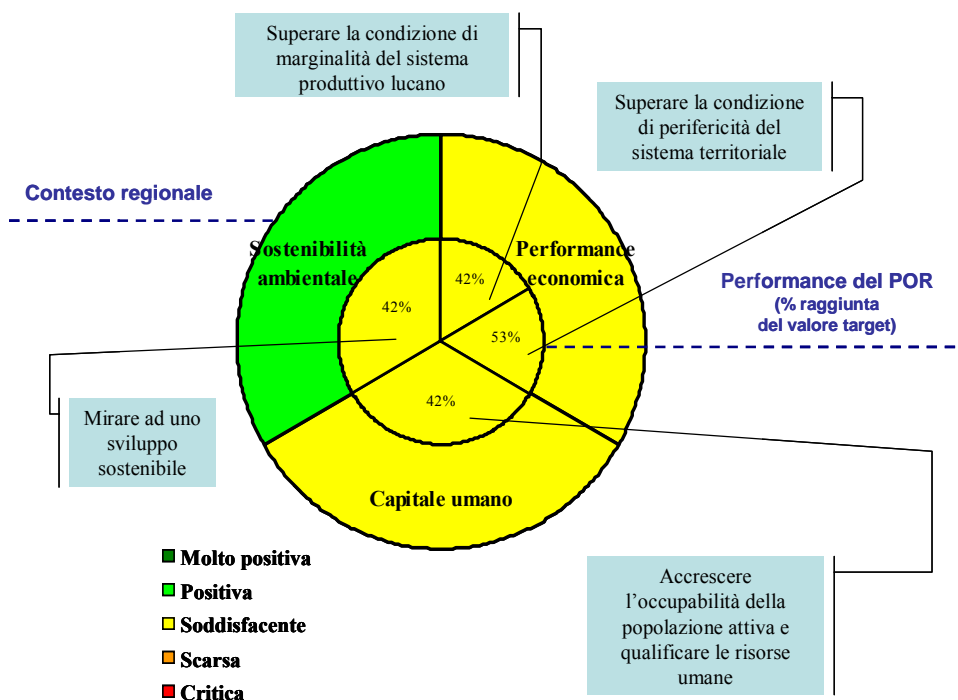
Superare la condizione di marginalità del sistema produttivo lucano

Superare la condizione di perifericità del sistema territoriale

Contesto regionale

Sostenibilità ambientale

Performance economica

Performance del POR (% raggiunta del valore target)

42%

42%

53%

42%

Mirare ad uno sviluppo sostenibile

Capitale umano

Molto positiva

Positiva

Soddisfacente

Scarsa

Critica

Accrescere l'occupabilità della popolazione attiva e qualificare le risorse umane